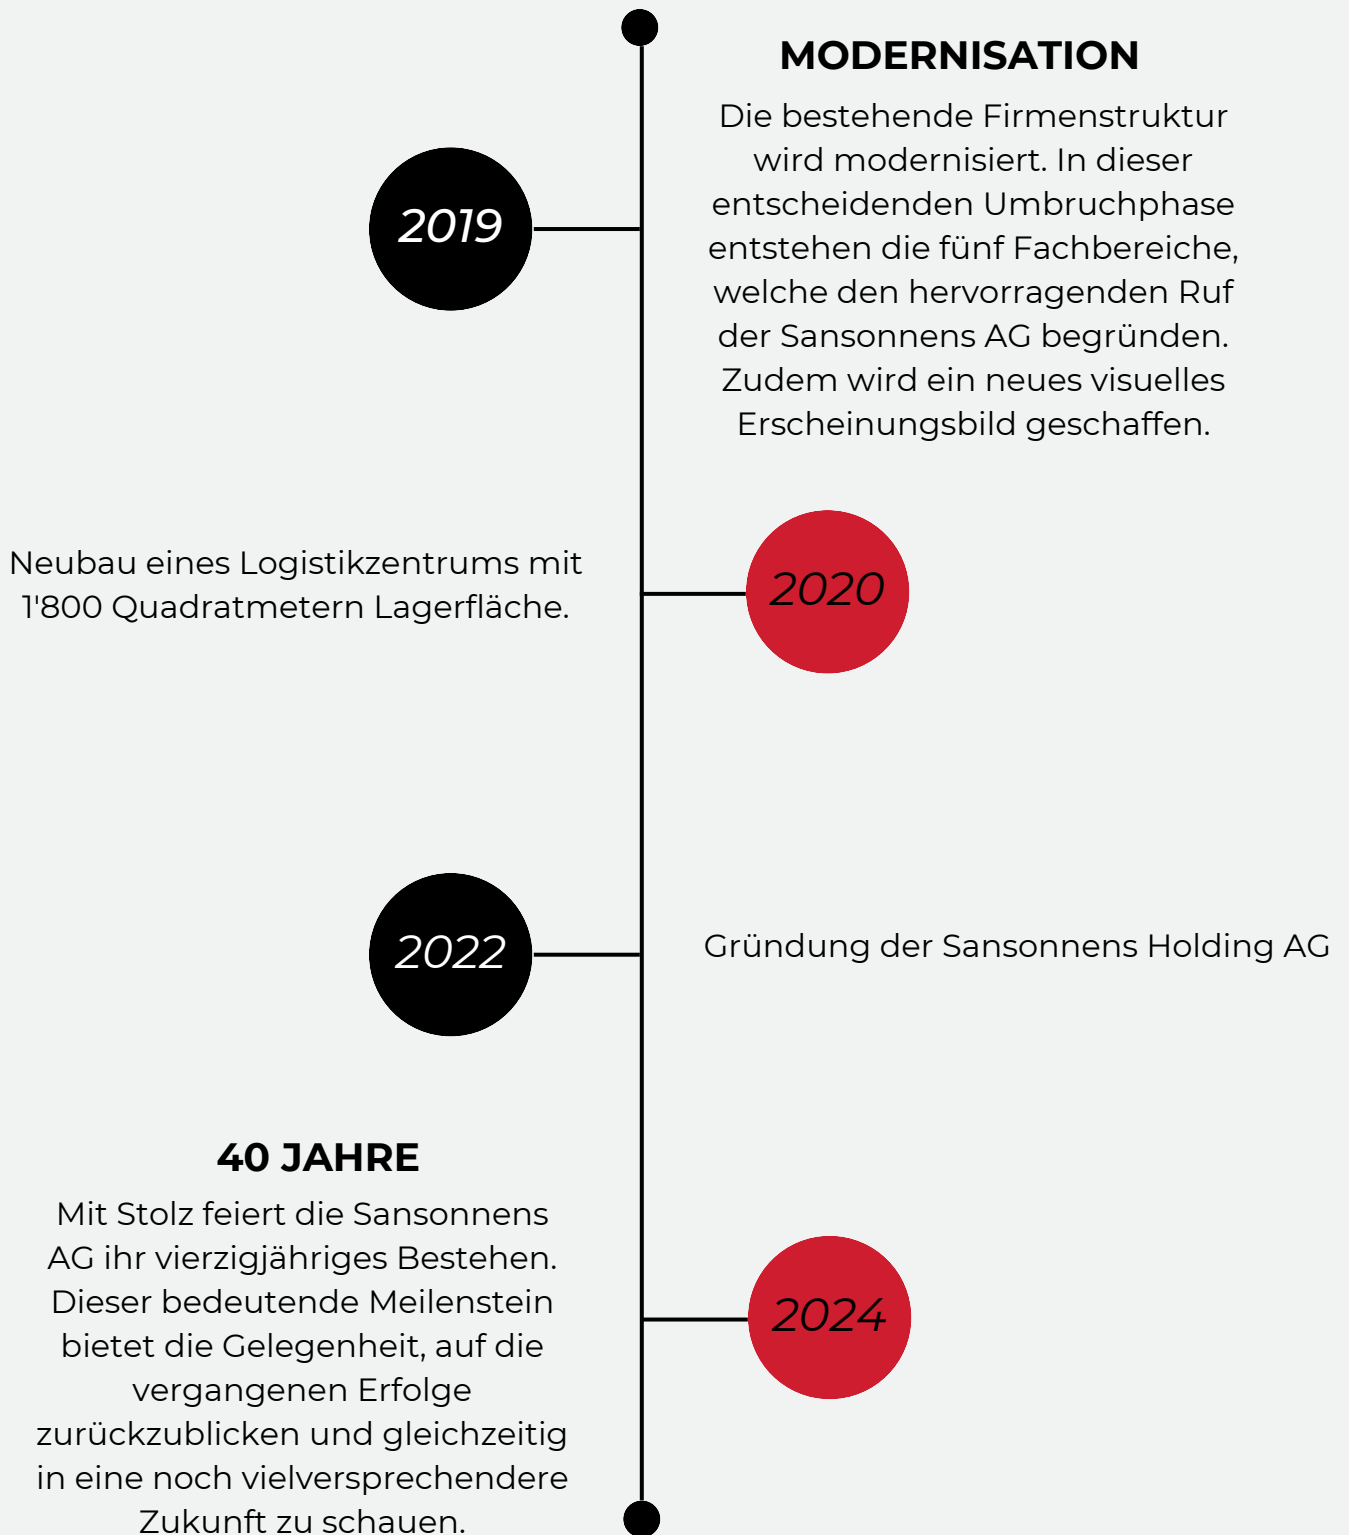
MODERNISATION

Die bestehende Firmenstruktur wird modernisiert. In dieser entscheidenden Umbruchphase entstehen die fünf Fachbereiche, welche den hervorragenden Ruf der Sansonnens AG begründen. Zudem wird ein neues visuelles Erscheinungsbild geschaffen.

2019

Neubau eines Logistikzentrums mit 1'800 Quadratmetern Lagerfläche.

2020

2022

Gründung der Sansonnens Holding AG

40 JAHRE

Mit Stolz feiert die Sansonnens AG ihr vierzigjähriges Bestehen. Dieser bedeutende Meilenstein bietet die Gelegenheit, auf die vergangenen Erfolge zurückzublicken und gleichzeitig in eine noch vielversprechendere Zukunft zu schauen.

2024